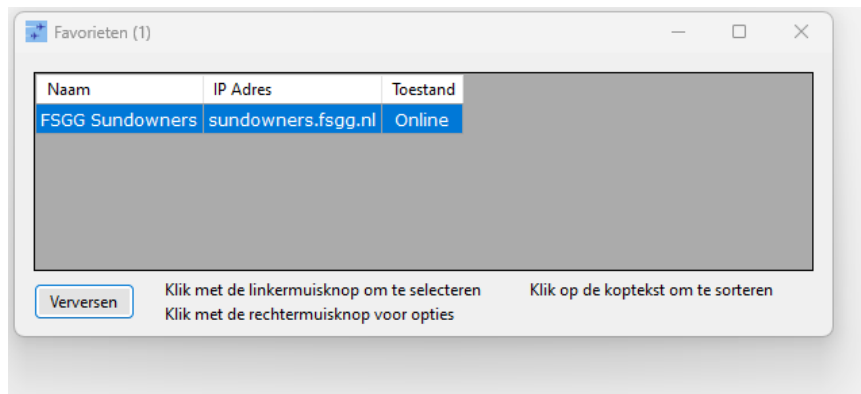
Favorieten (1)

| Naam | IP Adres | Toestand |
|---|---|---|
| FSGG Sundowners | sundowners.fsgg.nl | Online |

Verversen

Klik met de linkermuisknop om te selecteren
Klik met de rechtermuisknop voor opties

Klik op de koptekst om te sorteren